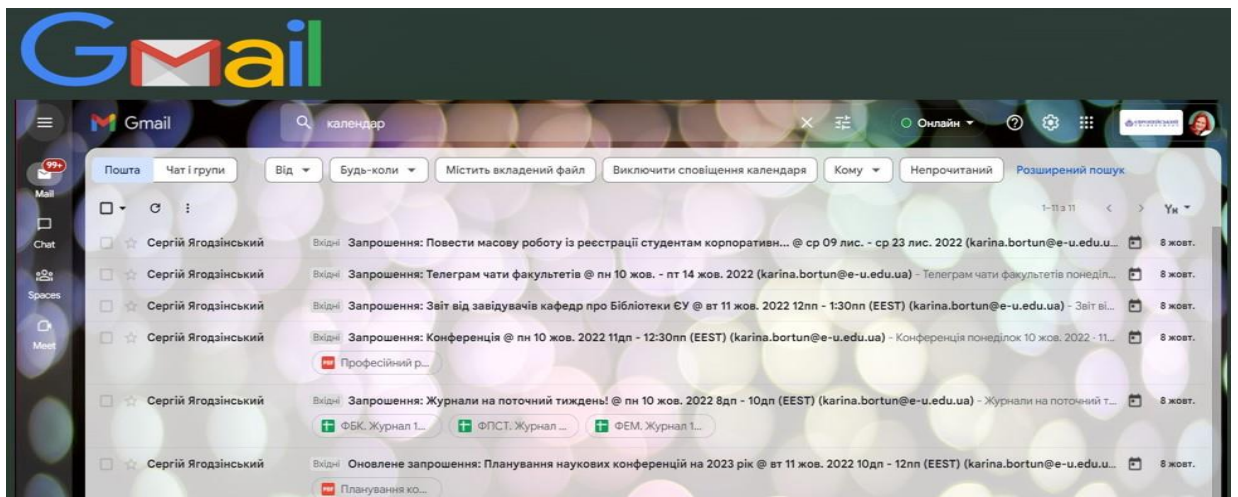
GMail

Gmail

календар

Онлайн

99+

Mail

Chat

Spaces

Meet

Пошта Чат і групи

Від Будь-коли Містить вкладений файл Виключити сповіщення календаря Кому Непрочитаний Розширений пошук

1–11 з 11

Ук

Сергій Ягодзінський Вхідні Запрошення: Повести масову роботу із реєстрації студентам корпоративн... @ ср 09 лис. - ср 23 лис. 2022 (karina.bortun@e-u.edu.u... 8 жовт.

Сергій Ягодзінський Вхідні Запрошення: Телеграм чати факультетів @ пн 10 жов. - пт 14 жов. 2022 (karina.bortun@e-u.edu.ua) - Телеграм чати факультетів понеділ... 8 жовт.

Сергій Ягодзінський Вхідні Запрошення: Звіт від завідувачів кафедр про Бібліотеки ЄУ @ вт 11 жов. 2022 12пп - 1:30пп (EEST) (karina.bortun@e-u.edu.ua) - Звіт ві... 8 жовт.

Сергій Ягодзінський Вхідні Запрошення: Конференція @ пн 10 жов. 2022 11дп - 12:30пп (EEST) (karina.bortun@e-u.edu.ua) - Конференція понеділок 10 жов. 2022 - 11... 8 жовт.

Професійний р...

Сергій Ягодзінський Вхідні Запрошення: Журнали на поточний тиждень! @ пн 10 жов. 2022 8дп - 10дп (EEST) (karina.bortun@e-u.edu.ua) - Журнали на поточний т... 8 жовт.

ФБК. Журнал 1... ФПСТ. Журнал ... ФЕМ. Журнал 1...

Сергій Ягодзінський Вхідні Оновлене запрошення: Планування наукових конференцій на 2023 рік @ вт 11 жов. 2022 10дп - 12пп (EEST) (karina.bortun@e-u.edu.u... 8 жовт.

Планування ко...